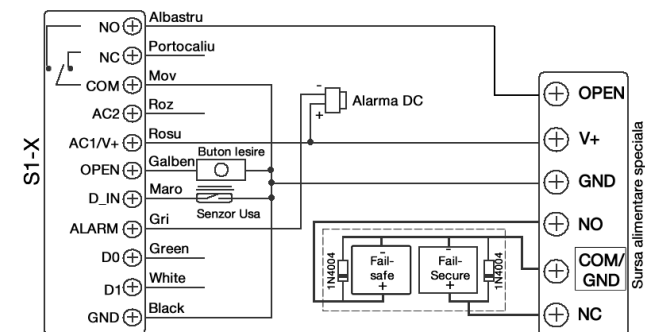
S1-X

NO
NC
COM
AC2
AC1/V+
OPEN
D_IN
ALARM
D0
D1
GND

Albastru
Portocaliu
Mov
Roz
Rosu
Galben
Maro
Gri
Green
White
Black

Buton Iesire
Senzor Usa

-
+
Alarma DC

-
Fail-safe
+
1N4004

-
Fail-Secure
+
1N4004

OPEN
V+
GND
NO
COM/GND
NC

Sursa alimentare speciala